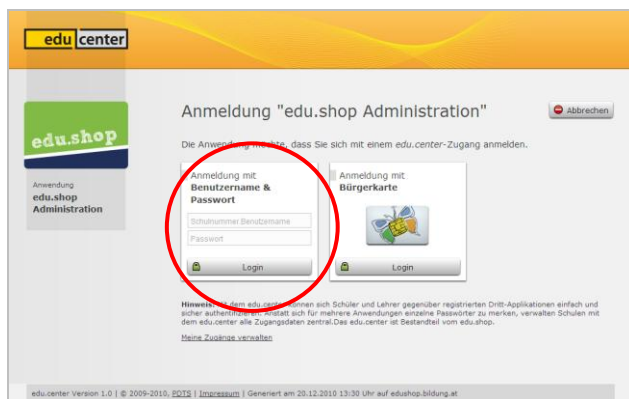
edu center

edu.shop

Anwendung
edu.shop
Administration

Anmeldung "edu.shop Administration"

Abbrechen

Die Anwendung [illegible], dass Sie sich mit einem edu.center-Zugang anmelden.

Anmeldung mit
Benutzername & Passwort

Schulnummer.Benutzername
Passwort

Login

Anmeldung mit
Bürgerkarte

Login

Hinweis: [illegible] dem edu.center können sich Schüler und Lehrer gegenüber registrierten Dritt-Applikationen einfach und sicher authentifizieren. Anstatt sich für mehrere Anwendungen einzelne Passwörter zu merken, verwalten Schulen mit dem edu.center alle Zugangsdaten zentral. Das edu.center ist Bestandteil vom edu.shop.

Meine Zugänge verwalten

edu.center Version 1.0 | © 2009-2010, PDTS | Impressum | Generiert am 20.12.2010 13:30 Uhr auf edushop.bildung.at